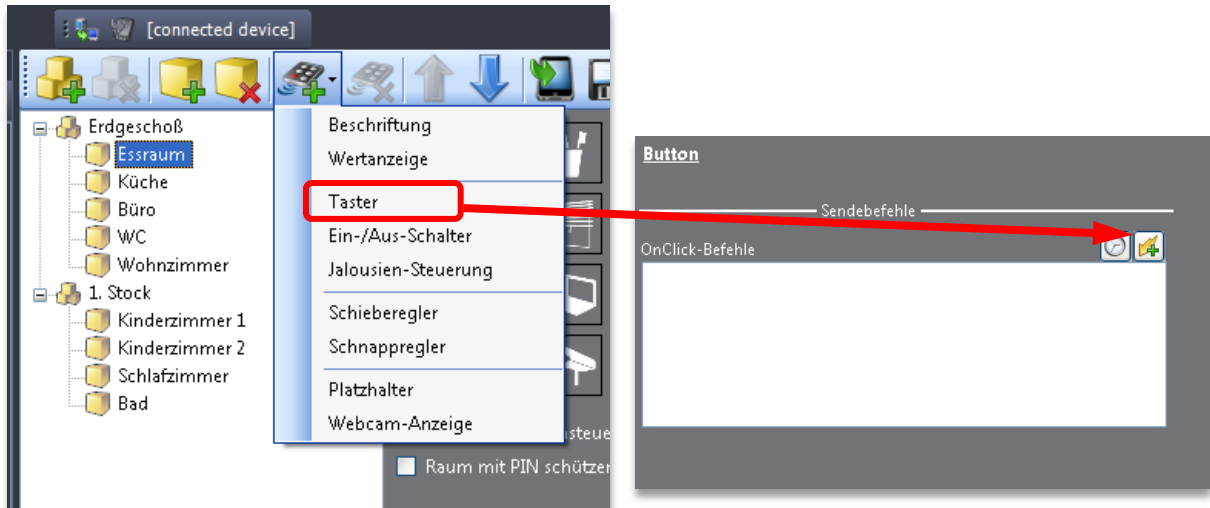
[connected device]

Erdgeschoß
Essraum
Küche
Büro
WC
Wohnzimmer
1. Stock
Kinderzimmer 1
Kinderzimmer 2
Schlafzimmer
Bad

Beschriftung
Wertanzeige
Taster
Ein-/Aus-Schalter
Jalousien-Steuerung
Schieberegler
Schnappregler
Platzhalter
Webcam-Anzeige

steue
Raum mit PIN schützer

Button
Sendebefehle
OnClick-Befehle